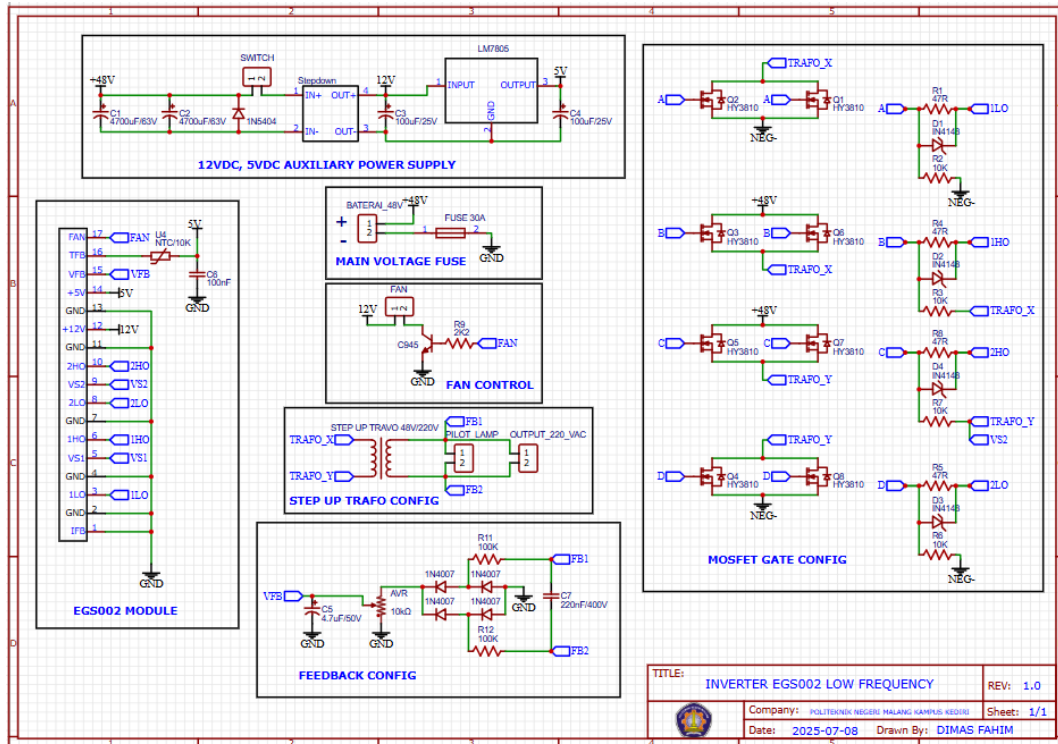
1 2 3 4 5

A B C D

SWITCH
1 2
LM7805
+48V
Stepdown
12V
5V
IN+
OUT+
INPUT
OUTPUT
GND
C1 4700uF/63V
C2 4700uF/63V
D1 1N5404
IN-
OUT-
C3 100uF/25V
C4 100uF/25V
12VDC, 5VDC AUXILIARY POWER SUPPLY

BATERAI_48V
+48V
FUSE 30A
+
-
1 2
GND
MAIN VOLTAGE FUSE

FAN
12V
R9 2K2
C945
FAN
GND
FAN CONTROL

STEP UP TRAVO 48V/220V
FB1
PILOT_LAMP
OUTPUT_220_VAC
TRAFO_X
TRAFO_Y
FB2
STEP UP TRAFO CONFIG

5V
FAN 17 FAN
TFB 16
U4 NTC/10K
VFB 15 VFB
C6 100nF
+5V 14 5V
GND 13
GND
+12V 12 12V
GND 11
2HO 10 2HO
VS2 9 VS2
2LO 8 2LO
GND 7
1HO 6 1HO
VS1 5 VS1
GND 4
1LO 3 1LO
GND 2
IFB 1
GND
EGS002 MODULE

R11 100K
FB1
1N4007
1N4007
VFB
AVR
C5 4.7uF/50V
10kΩ
1N4007
1N4007
GND
C7 220nF/400V
R12 100K
GND
GND
FB2
FEEDBACK CONFIG

TRAFO_X
A Q2 HY3810
A Q1 HY3810
NEG-
R1 47R
A 1LO
D1 IN4148
R2 10K
NEG-
+48V
B Q3 HY3810
B Q6 HY3810
TRAFO_X
R4 47R
B 1HO
D2 IN4148
R3 10K
TRAFO_X
+48V
C Q5 HY3810
C Q7 HY3810
TRAFO_Y
R8 47R
C 2HO
D4 IN4148
R7 10K
TRAFO_Y
VS2
TRAFO_Y
D Q4 HY3810
D Q8 HY3810
NEG-
R5 47R
D 2LO
D3 IN4148
R6 10K
NEG-
MOSFET GATE CONFIG

TITLE: INVERTER EGS002 LOW FREQUENCY
REV: 1.0
Company: POLITEKNIK NEGERI MALANG KAMPUS KEDIRI
Sheet: 1/1
Date: 2025-07-08
Drawn By: DIMAS FAHIM